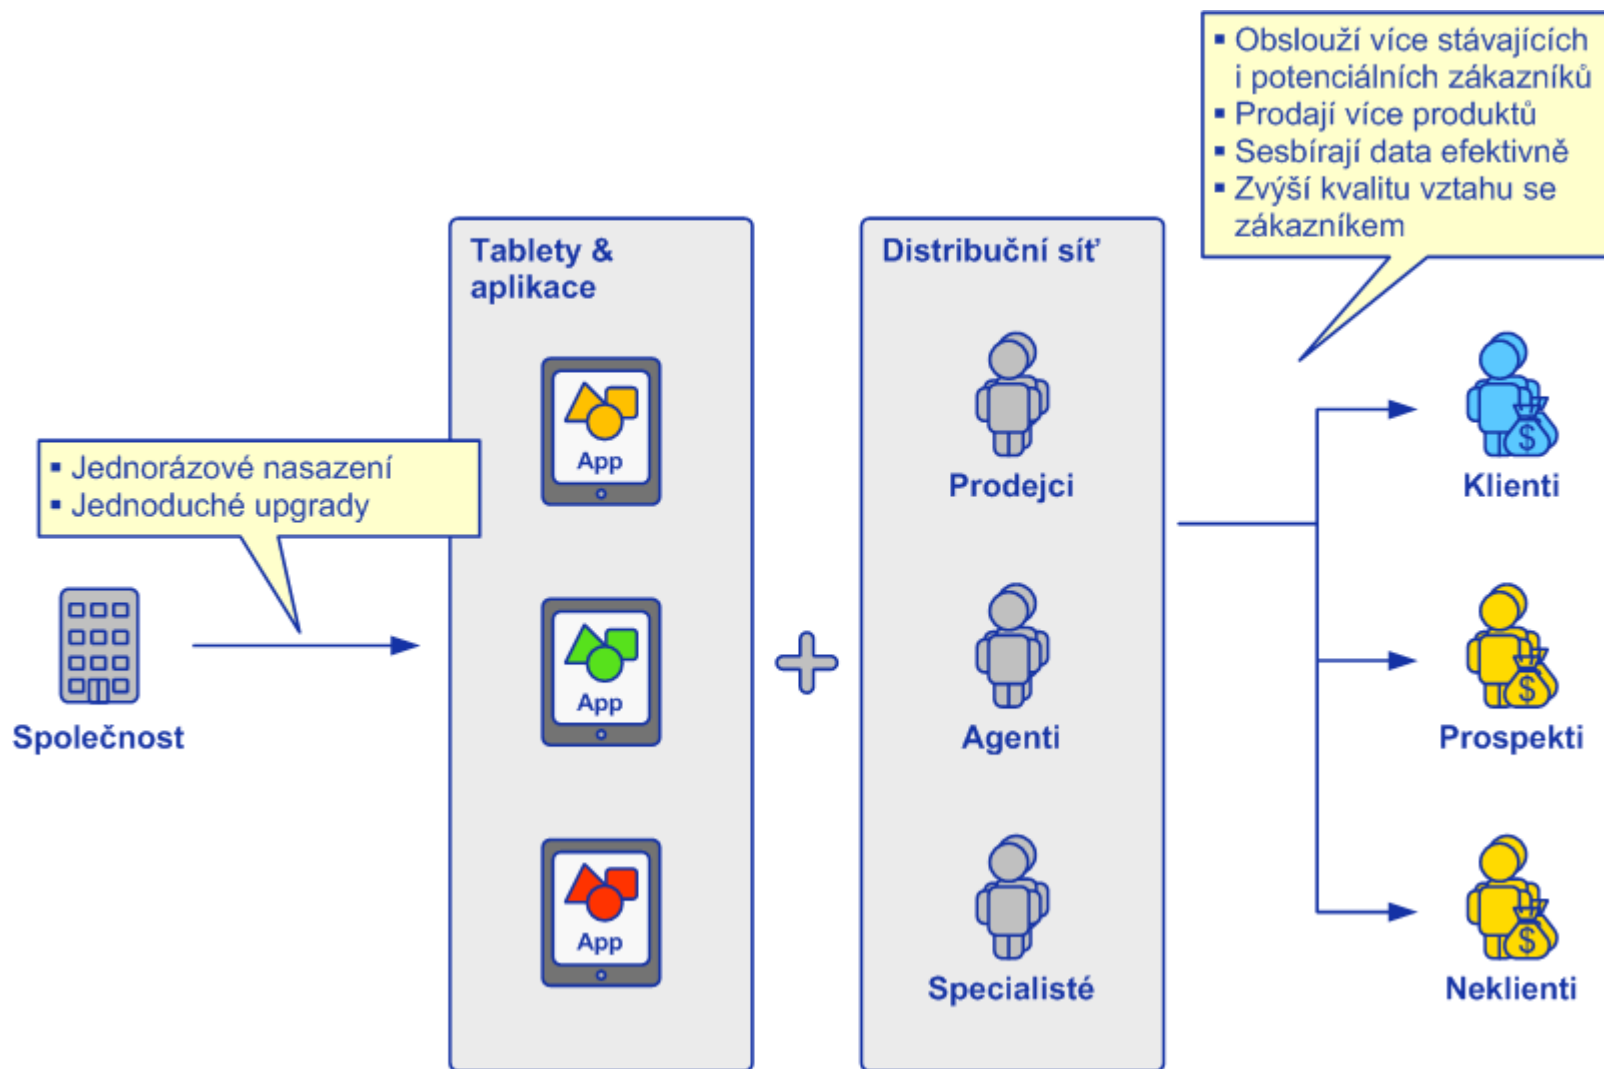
▪ Obslouží více stávajících i potenciálních zákazníků
▪ Prodají více produktů
▪ Sesbírají data efektivně
▪ Zvýší kvalitu vztahu se zákazníkem

Tablety & aplikace

App

App

App

Distribuční síť

Prodejci

Agenti

Specialisté

▪ Jednorázové nasazení
▪ Jednoduché upgrady

Společnost

$

Klienti

$

Prospekti

$

Neklienti